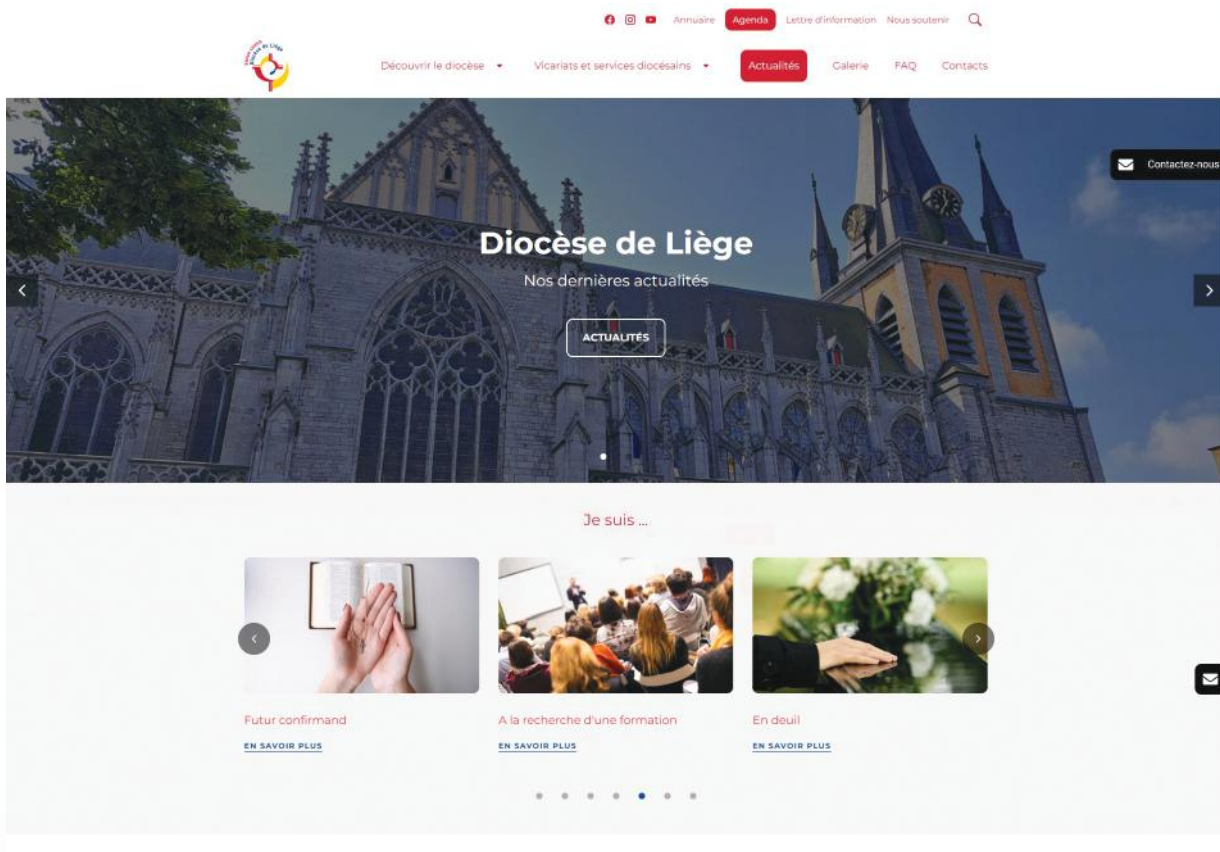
Annuaire Agenda Lettre d'information Nous soutenir

Découvrir le diocèse Vicariats et services diocésains Actualités Galerie FAQ Contacts

Contactez-nous

Diocèse de Liège

Nos dernières actualités

ACTUALITÉS

Je suis ...

Futur confirmand
EN SAVOIR PLUS

A la recherche d'une formation
EN SAVOIR PLUS

En deuil
EN SAVOIR PLUS